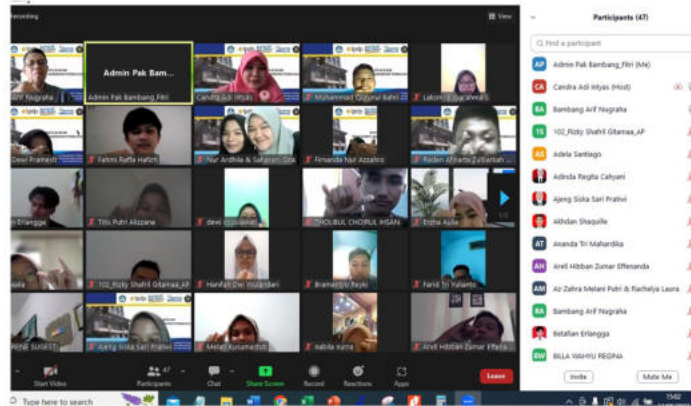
Recording

View

Participants (47)

Find a participant

Admin Pak Bambang_Fitri (Me)

Candra Adi Intyas (Host)

Bambang Arif Nugraha

102_Rizky Shafril Gitamaa_AP

Adela Santiago

Adinda Regita Cahyani

Ajeng Siska Sari Prativi

Akhdan Shaquille

Ananda Tri Mahardika

Arell Hibban Zumar Effenanda

Az-Zahra Melani Putri & Rachelya Laura

Bambang Arif Nugraha

Betalian Erlangga

BILLA WAHYU REGINA

Arif Nugraha

Admin Pak Bambang_Fitri

Admin Pak Bam...

Candra Adi Intyas

Muhammad Qolbunal Bahri

Laksmi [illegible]

Dewi Pramesti

Fahmi Raffa Hafizh

Nur Ardhila & Saharani Sita

Firnanda Nur Azzahro

Radian Athaila Zulfarkah

n Erlangga

Titis Putri Alizzana

devi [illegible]

THOLIBUL CHOIRUL IHSAN

Ersha Aulia

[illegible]

102_Rizky Shafril Gitamaa_AP

Hanifah Dwi Wulandari

Bramantyo Rizki

Farid Tri Yulianto

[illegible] SUGEST

Ajeng Siska Sari Prativi

Melati Kusumastuti

nabila surya

Arell Hibban Zumar Effenanda

1/2

Start Video

Participants 47

Chat

Share Screen

Record

Reactions

Apps

Leave

Invite

Mute Me

Type here to search

11:02